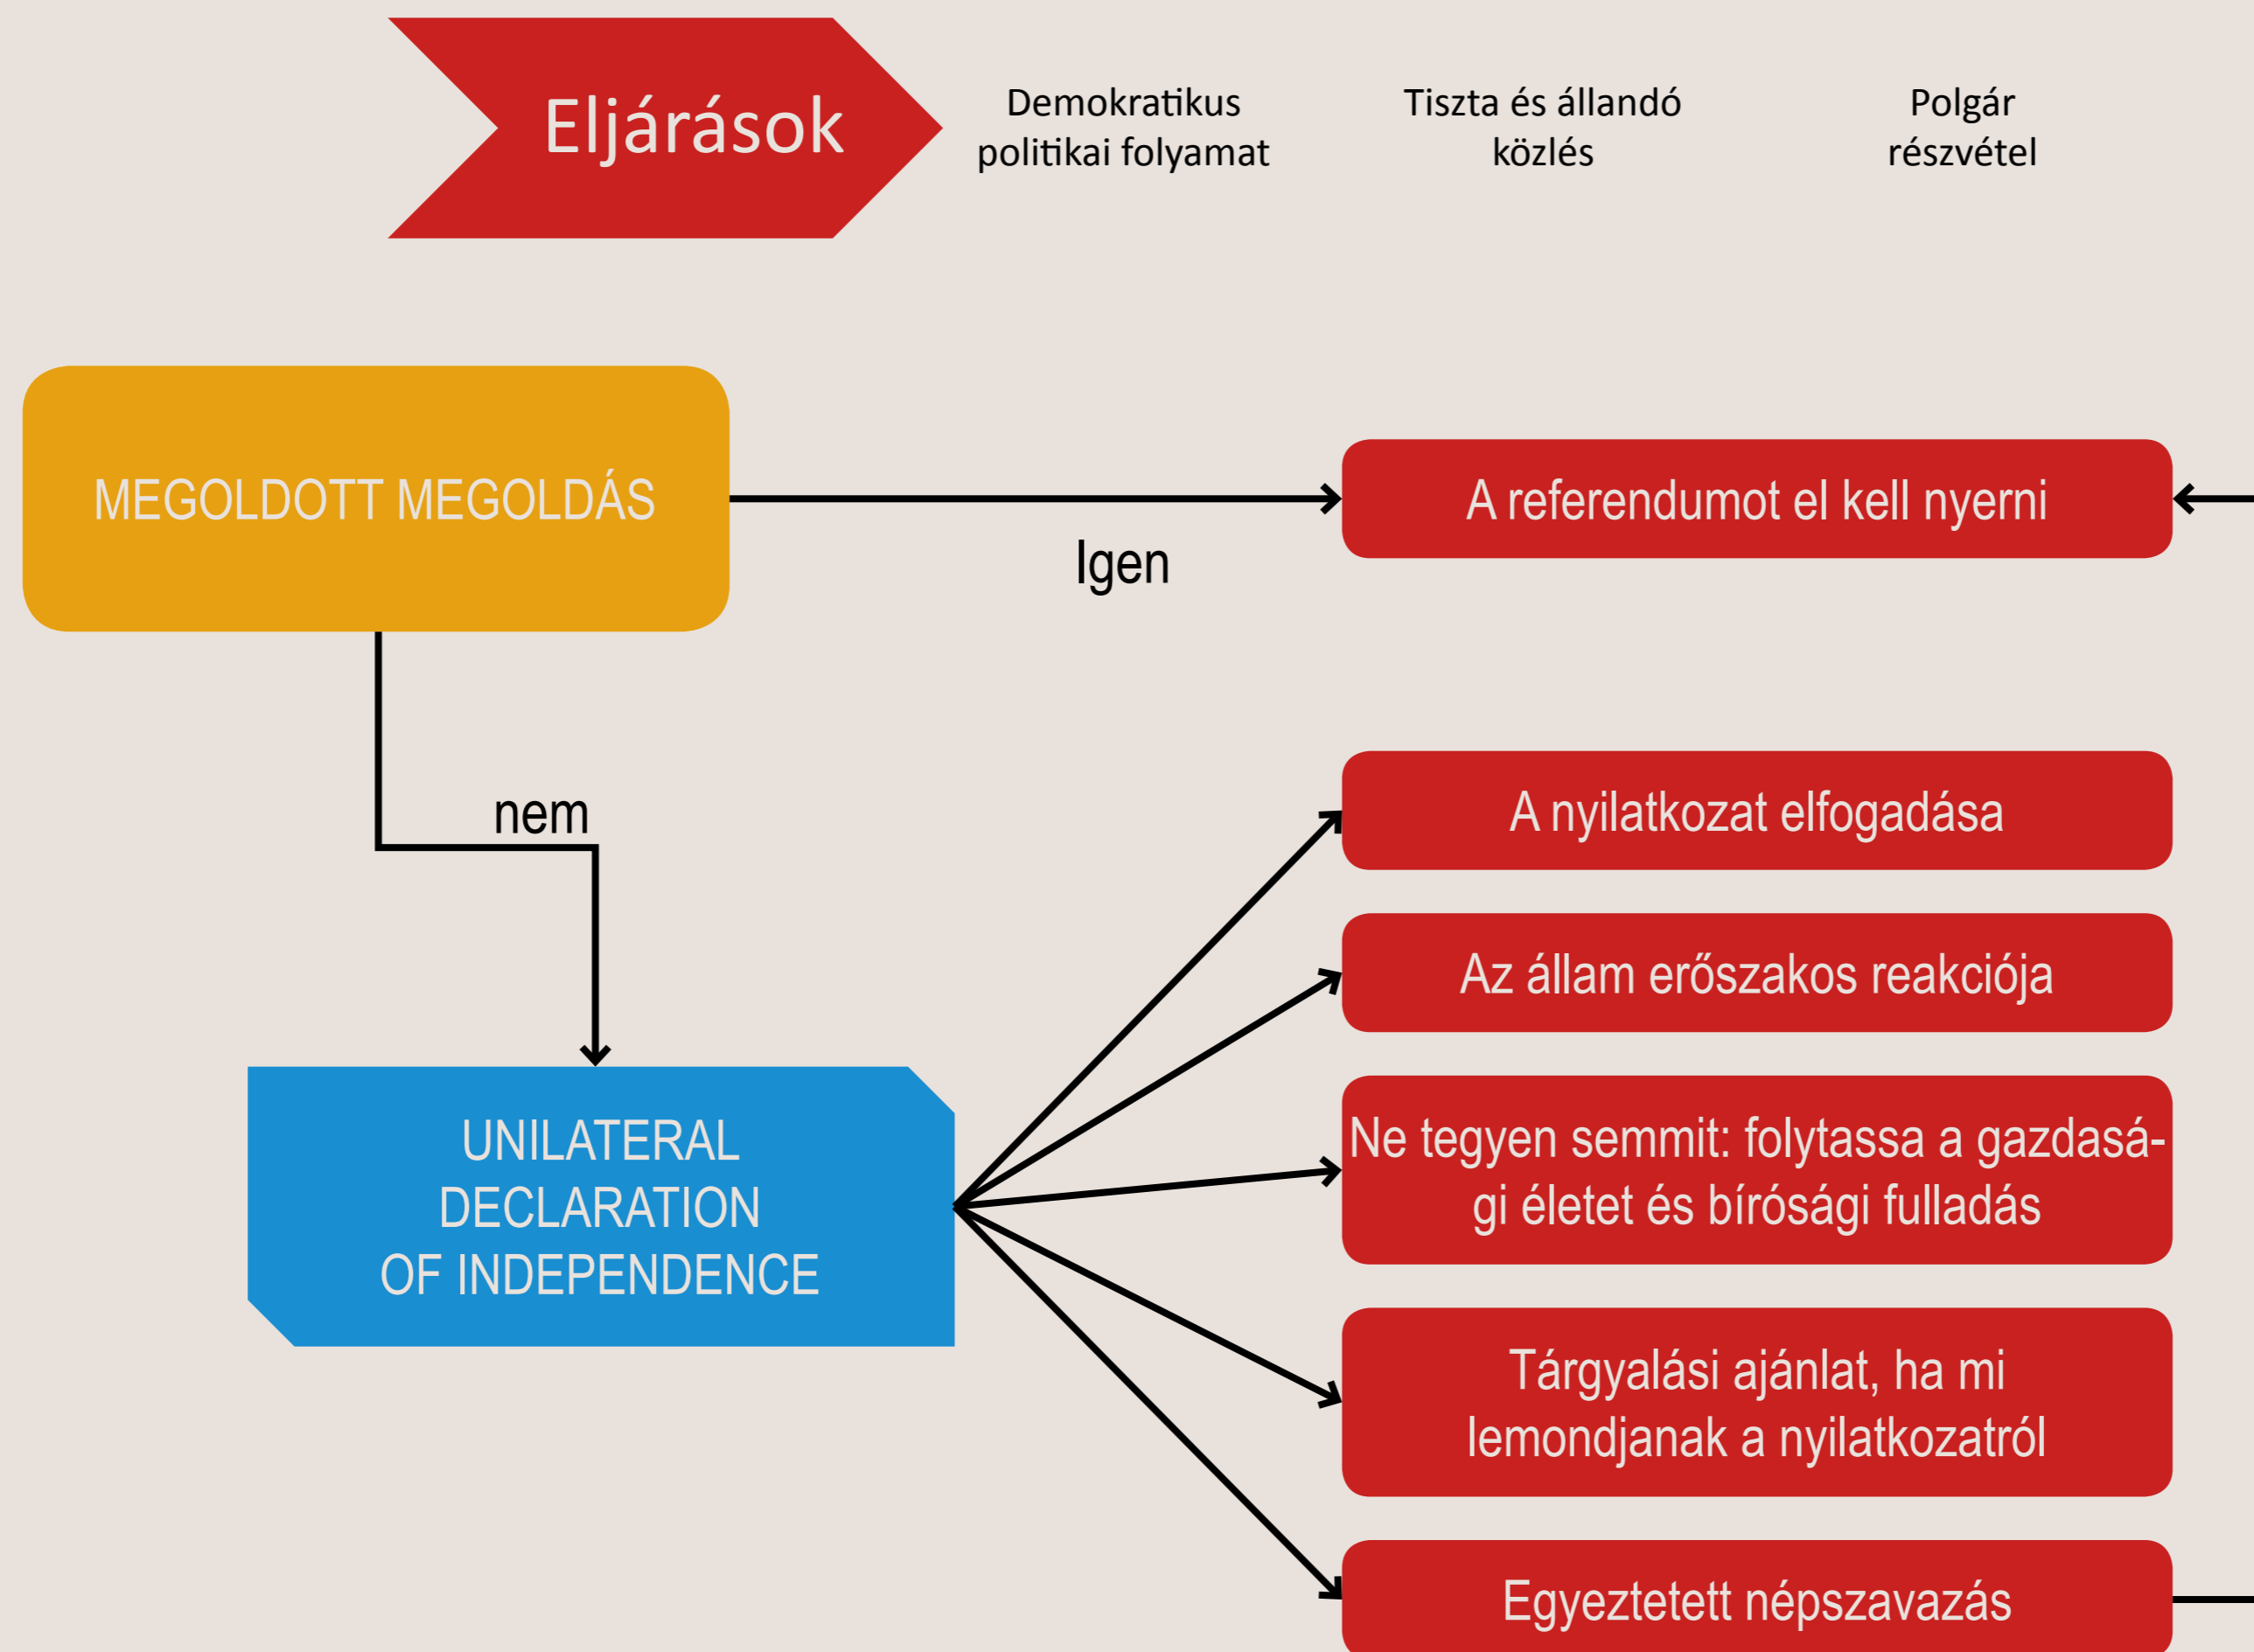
Eljárások

Demokratikus politikai folyamat

Tiszta és állandó közlés

Polgár részvétel

MEGOLDOTT MEGOLDÁS

Igen

A referendumot el kell nyerni

nem

UNILATERAL DECLARATION OF INDEPENDENCE

A nyilatkozat elfogadása

Az állam erőszakos reakciója

Ne tegyen semmit: folytassa a gazdasági életet és bírósági fulladás

Tárgyalási ajánlat, ha mi lemondjanak a nyilatkozatról

Egyeztetett népszavazás